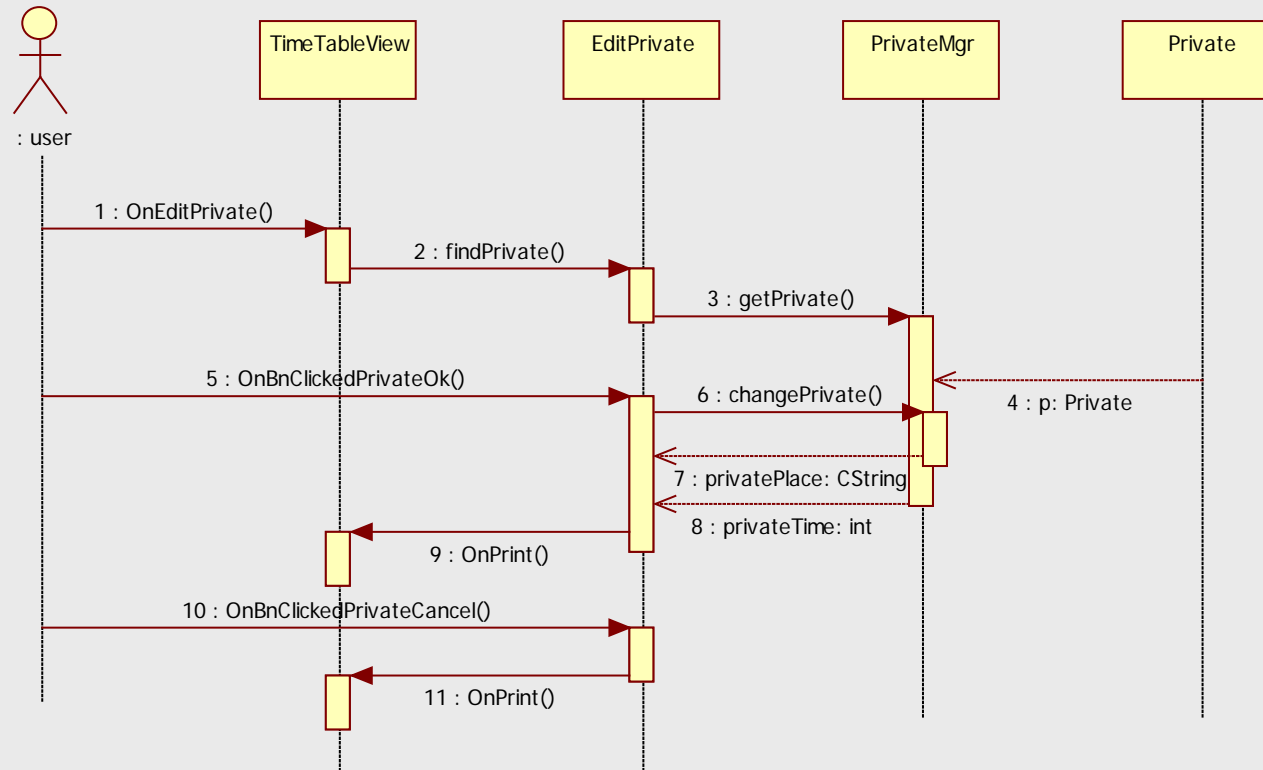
: user

TimeTableView

EditPrivate

PrivateMgr

Private

1 : OnEditPrivate()

2 : findPrivate()

3 : getPrivate()

5 : OnBnClickedPrivateOk()

6 : changePrivate()

4 : p: Private

7 : privatePlace: CString

8 : privateTime: int

9 : OnPrint()

10 : OnBnClickedPrivateCancel()

11 : OnPrint()